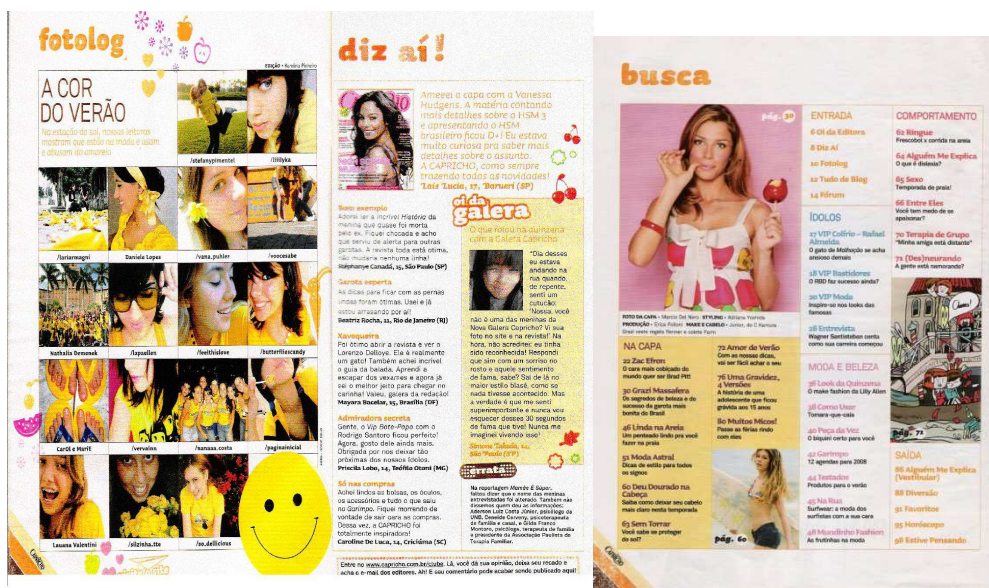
fotolog

EDIÇÃO • Kendra Pinheiro

A COR DO VERÃO

Na estação do sol, nossas leitoras mostram que estão na moda e usam e abusam do amarelo

/stefanypimentel

/lililyka

/lariarmagni

Daniele Lopes

/vana_puhler

/voocesabe

Nathalia Demenek

/lapaollen

/feelthiseve

/butterfliescandy

Carol e Marif.

/vervainn

/nanaaa_costa

/paginainicial

Lauana Valentini

/silzinha.tte

/so_delicious

Capricho

www.capricho.com.br

diz aí!

Amei a capa com a Vanessa Hudgens. A matéria contando mais detalhes sobre o HSM 3 e apresentando o HSM brasileiro ficou D+! Eu estava muito curiosa pra saber mais detalhes sobre o assunto. A CAPRICHO, como sempre trazendo todas as novidades!
Laís Lucia, 17, Barueri (SP)

Bom exemplo
Adorei ler a incrível História da menina que quase foi morta pelo ex. Fiquei chocada e acho que serviu de alerta para outras garotas. A revista toda está ótima, não mudaria nenhuma linha!
Stephanye Canadá, 15, São Paulo (SP)

Garota esperta
As dicas para ficar com as pernas lindas foram ótimas. Usei e já estou arrasando por aí!
Beatriz Rocha, 11, Rio de Janeiro (RJ)

Ravoqueira
Foi ótimo abrir a revista e ver a Lorenzo Delloye. Ela é realmente um gato! Também achei incrível o guia da balada. Aprendi a escapar dos xavecos e agora já sei o melhor jeito para chegar no carinha! Valeu, galera da balada!
Mayara Bacelar, 15, Brasília (DF)

Admiradora secreta
Gente, o Vip Bate-Papo com o Rodrigo Santoro ficou perfeito! Agora, gosto dele ainda mais. Obrigada por nos deixar tão próximas dos nossos ídolos.
Priscila Lobo, 14, Teófilo Otoni (MG)

Só nas compras
Achei lindos as bolsas, os óculos, os acessórios e tudo o que saiu no Garimpo. Fiquei morrendo de vontade de sair para as compras. Dessa vez, a CAPRICHO foi totalmente inspiradora!
Caroline De Luca, 14, Criciúma (SC)

oi da galera

O que rolou na dumbeira com a Galera Capricho

"Dia desses eu estava andando na rua quando, de repente, senti um cutucão: 'Nossa, você não é uma das meninas da Nova Galera Capricho? Vi sua foto no site e na revista!' Na hora, não acreditei: eu tinha sido reconhecida! Respondi que sim com um sorriso no rosto e aquele sentimento de fama, sabe? Sei que lá no fundo não vou ser tão blasé, como se nada tivesse acontecido. Mas a verdade é que me senti superimportante e nunca vou esquecer desses 30 segundos de fama que tive! Nunca me imaginei vivendo isso!"
Sarena Tabata, 12, São Paulo (SP)

erratá

Na reportagem Mamãe & Super, faltou dizer que o nome das meninas entrevistadas foi alterado. Também não dissemos quem deu as informações: Ademon Luiz Costa Júnior, psicólogo da UNB, Oswaldo Gonçalves, psicoterapeuta de família e casal, e Gilda Franco Montoro, psicóloga, terapeuta de família e presidente da Associação Paulista de Terapia Familiar.

Entre no www.capricho.com.br/clube. Lá, você dá sua opinião, deixa seu recado e acha o e-mail dos editores. Ah! E seu comentário pode acabar sendo publicado aqui!

busca

pág. 30

FOTO DA CAPA • Marcio Del Nero STYLING • Adriana Yoshida
PRODUÇÃO • Erica Folom MAKE E CABELO • Junior, do C Kamura

NA CAPA
22 Zac Efron
O cara mais cobiçado do mundo quer ser Brad Pitt
30 Grazi Massafera
Os segredos de beleza e do sucesso da garota mais bonita do Brasil
46 Linda na Areia
Um penteado lindo pra você fazer na praia
51 Moda Astral
Dicas de estilo para todos os signos
60 Deu Dourado na Cabeça
Saiba como deixar seu cabelo mais claro nesta temporada
63 Sem Torrar
Você sabe se proteger do sol?

72 Amor de Verão
Com as nossas dicas, vai ser fácil achar o seu
76 Uma Gravidez, 4 Versões
A história de uma adolescente que ficou grávida aos 15 anos
80 Muitos Micos!
Passe as férias rindo com eles

pág. 60

ENTRADA
6 Oi da Editora
8 Diz Aí
10 Fotolog
12 Tudo de Bom
14 Fórum

ÍDOLOS
17 VIP Colírio – Rafael Almeida
O gato de Malhação se acha ansioso demais
18 VIP Bastidores
O RBD faz sucesso ainda?
20 VIP Moda
Inspire-se nos looks das famosas
28 Entrevista
Wagner Santisteban conta como sua carreira começou

MODA E BELEZA
38 Look da Quinzena
O make fashion da Lilly Allen
38 Como Usar
Tomara-que-caia
40 Peça da Vez
O biquíni certo para você
42 Garimpo
12 agendas para 2008
44 Testador
Produtos para o verão
45 Na Rua
Surfwear: a moda dos surfistas com a sua cara
48 Mundinho Fashion
As frutinhas na moda

COMPORTAMENTO
62 Ringue
Frescobol x corrida na areia
64 Alguém Me Explica
O que é dislexia?
65 Sexo
Temporada de praia!
66 Entre Eles
Você tem medo de se apaixonar?
70 Terapia de Grupo
"Minha amiga está distante"
71 (Des)neurando
A gente está namorando?

pág. 71

SAÍDA
86 Alguém Me Explica (Vestibular)
88 Diversão
91 Favoritos
95 Horóscopo
98 Estive Pensando

Capricho